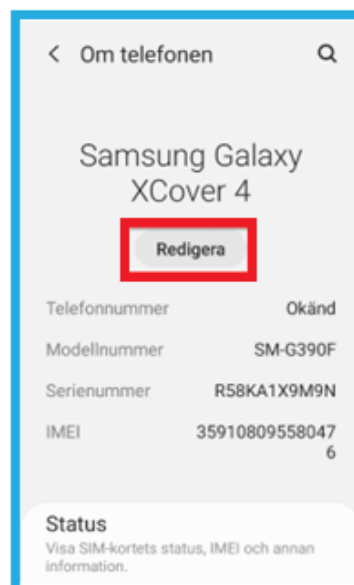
< Om telefonen

Samsung Galaxy XCover 4

Redigera

| | |
|---|---|
| Telefonnummer | Okänd |
| Modellnummer | SM-G390F |
| Serienummer | R58KA1X9M9N |
| IMEI | 359108095580476 |

Status
Visa SIM-kortets status, IMEI och annan information.